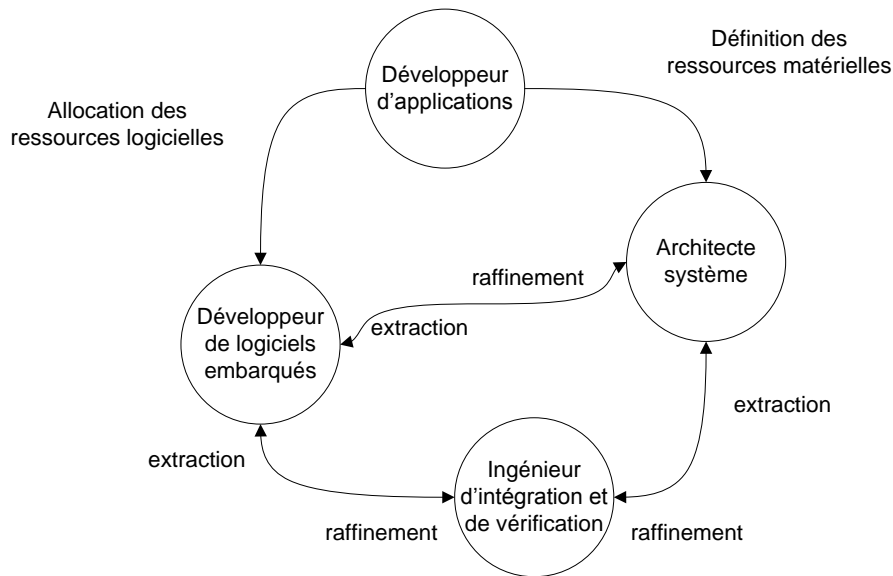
Définition des ressources matérielles

Développeur d'applications

Allocation des ressources logicielles

Architecte système

raffinement

Développeur de logiciels embarqués

extraction

extraction

extraction

Ingénieur d'intégration et de vérification

raffinement

raffinement